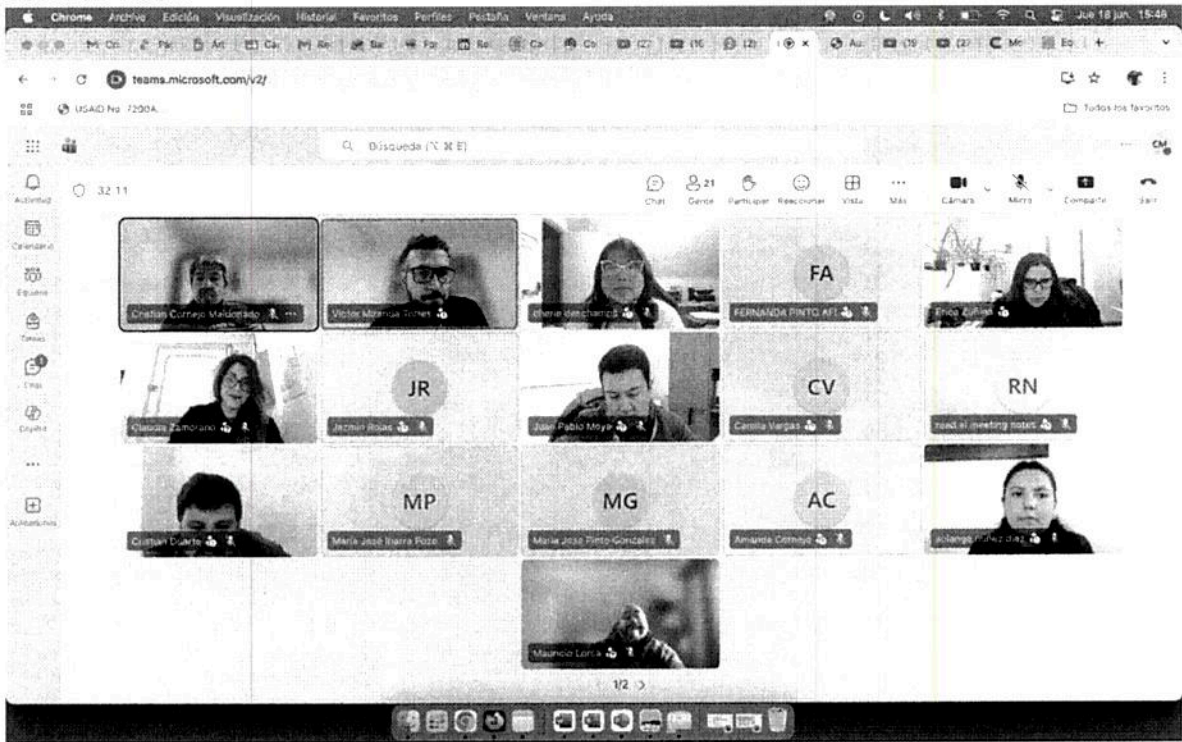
Chrome Archivo Edición Visualización Historial Favoritos Perfiles Pestaña Ventana Ayuda Jue 18 jun. 15:48

teams.microsoft.com/v2/

USAID No. 7200A

Todos los favoritos

Búsqueda (⌥ ⌘ E)

CM

Actividad

Calendario

Equipos

Tareas

Chat

Copilot

...

Aplicaciones

32:11

Chat Gente 21 Participar Reaccionar Vista Más Cámara Micro Compartir Salir

Cristian Cornejo Maldonado

Victor Miranda Tichet

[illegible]

FA

FERNANDA PINTO AFI

Erica Zuñiga

Claudia Zamorano

JR

Jazmin Rojas

Juan Pablo Moya

CV

Camila Vargas

RN

read.ai meeting notes

Cristian Duarte

MP

María José Ibarra Pozo

MG

María José Pinto González

AC

Amanda Cornejo

Solange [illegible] diaz

Mauricio Lorca

1/2